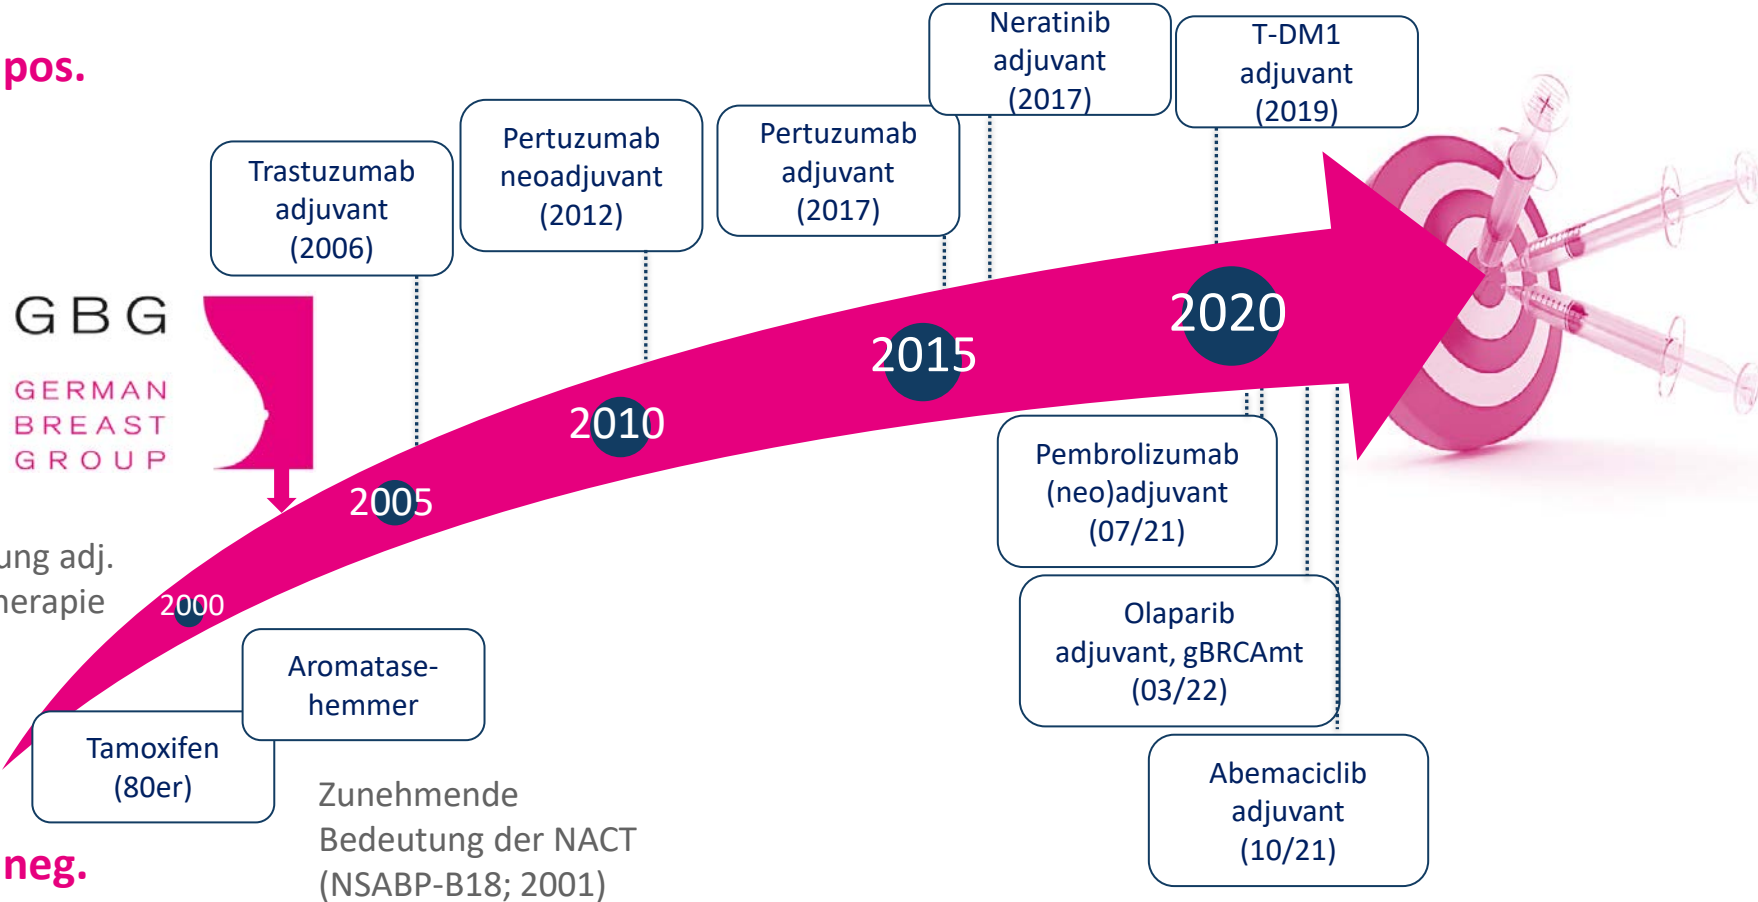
pos.

Trastuzumab adjuvant (2006)

Pertuzumab neoadjuvant (2012)

Pertuzumab adjuvant (2017)

Neratinib adjuvant (2017)

T-DM1 adjuvant (2019)

GBG

GERMAN BREAST GROUP

ung adj.
erapie

2000

2005

2010

2015

2020

Pembrolizumab (neo)adjuvant (07/21)

Olaparib adjuvant, gBRCAmt (03/22)

Abemaciclib adjuvant (10/21)

Aromatase-hemmer

Tamoxifen (80er)

Zunehmende Bedeutung der NACT (NSABP-B18; 2001)

neg.